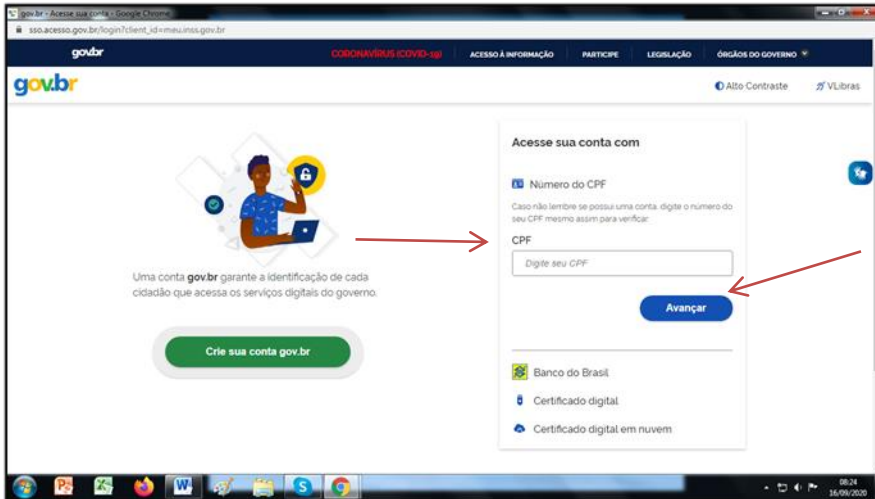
gov.br - Acesse sua conta - Google Chrome

sso.acesso.gov.br/login?client_id=meu.inss.gov.br

gov.br CORONAVÍRUS (COVID-19) ACESSO À INFORMAÇÃO PARTICIPE LEGISLAÇÃO ÓRGÃOS DO GOVERNO

gov.br

Alto Contraste

VLibras

Uma conta **gov.br** garante a identificação de cada cidadão que acessa os serviços digitais do governo.

Crie sua conta gov.br

Acesse sua conta com

Número do CPF

Caso não lembre se possui uma conta, digite o número do seu CPF mesmo assim para verificar.

CPF

Digite seu CPF

Avançar

Banco do Brasil

Certificado digital

Certificado digital em nuvem

08:24
16/09/2020